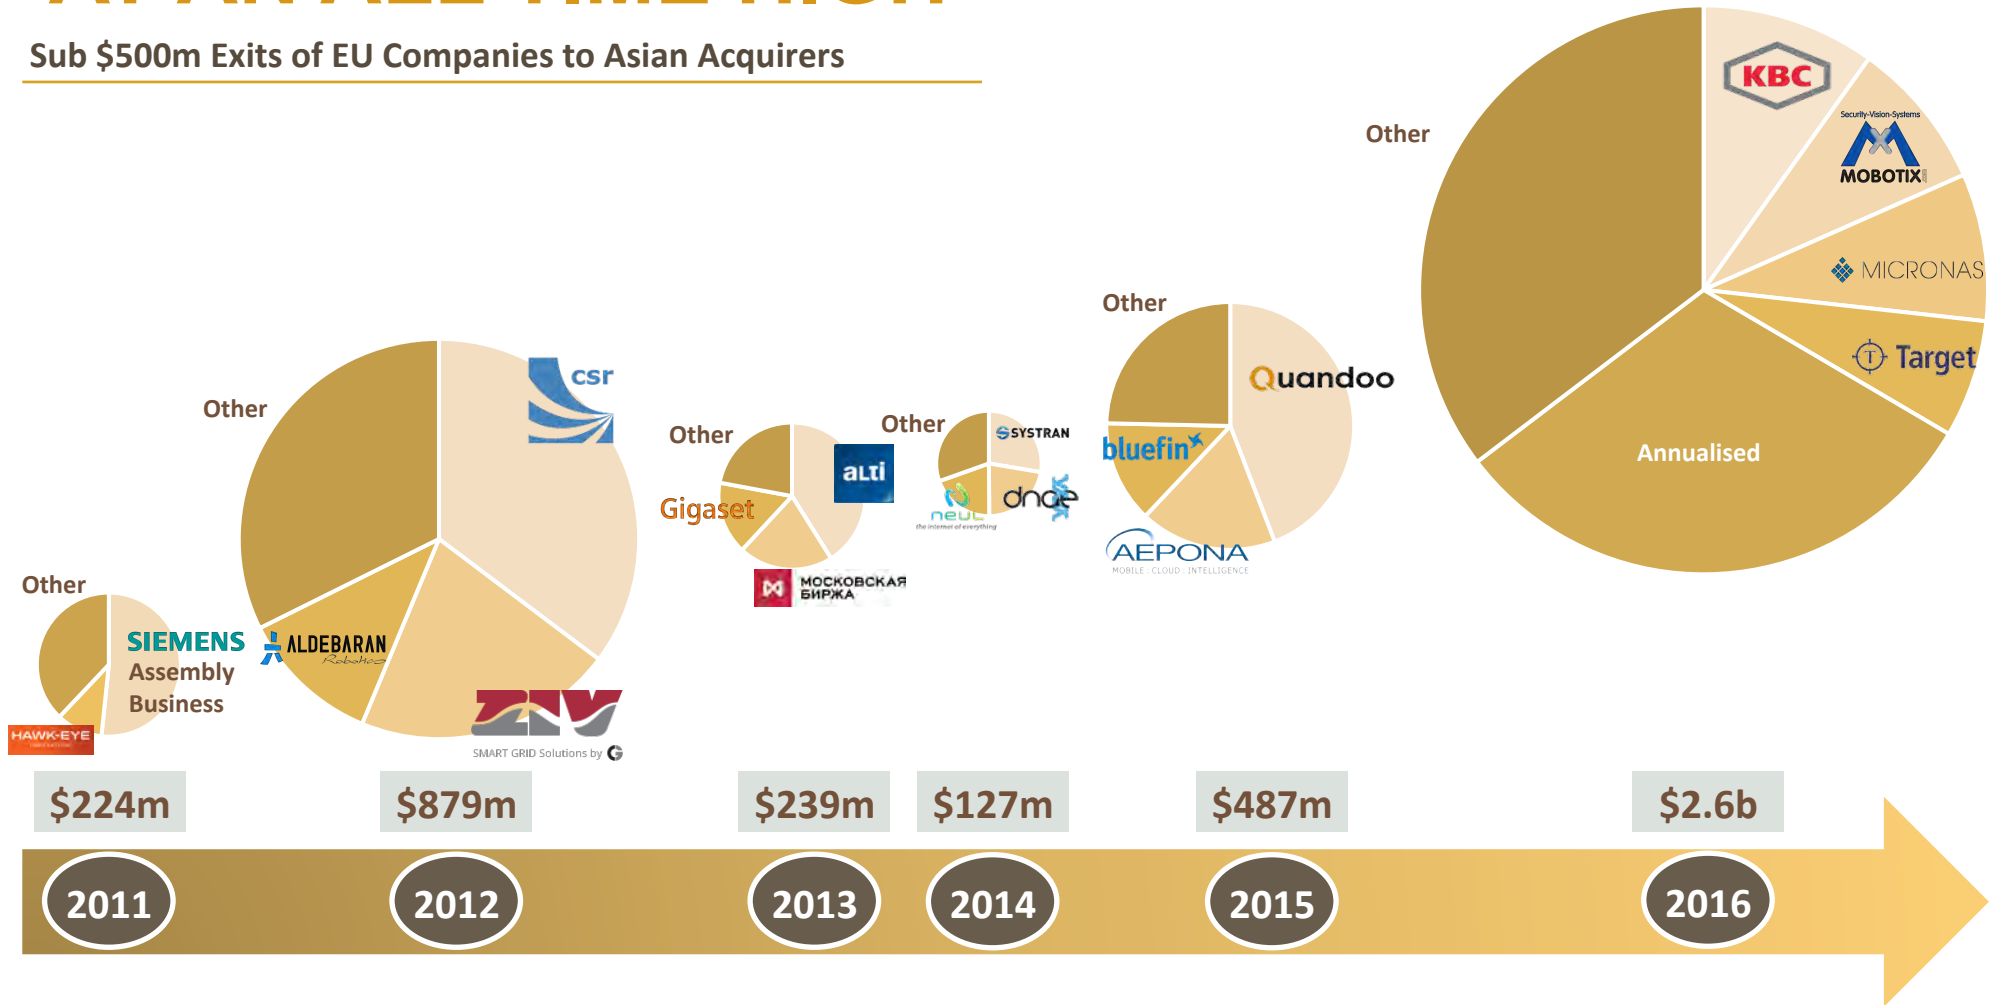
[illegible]

Sub \$500m Exits of EU Companies to Asian Acquirers

Other
SIEMENS Assembly Business
HAWK-EYE

Other
csr
ALDEBARAN Robotics
ZIV
SMART GRID Solutions by

Other
Gigaset
alti
МОСКОВСКАЯ БИРЖА

Other
SYSTRAN
neul the internet of everything
dnae

Other
Quandoo
bluefin
AEPONA MOBILE · CLOUD · INTELLIGENCE

Other
KBC
Security-Vision-Systems MOBOTIX
MICRONAS
Target
Annualised

\$224m
\$879m
\$239m
\$127m
\$487m
\$2.6b

2011
2012
2013
2014
2015
2016